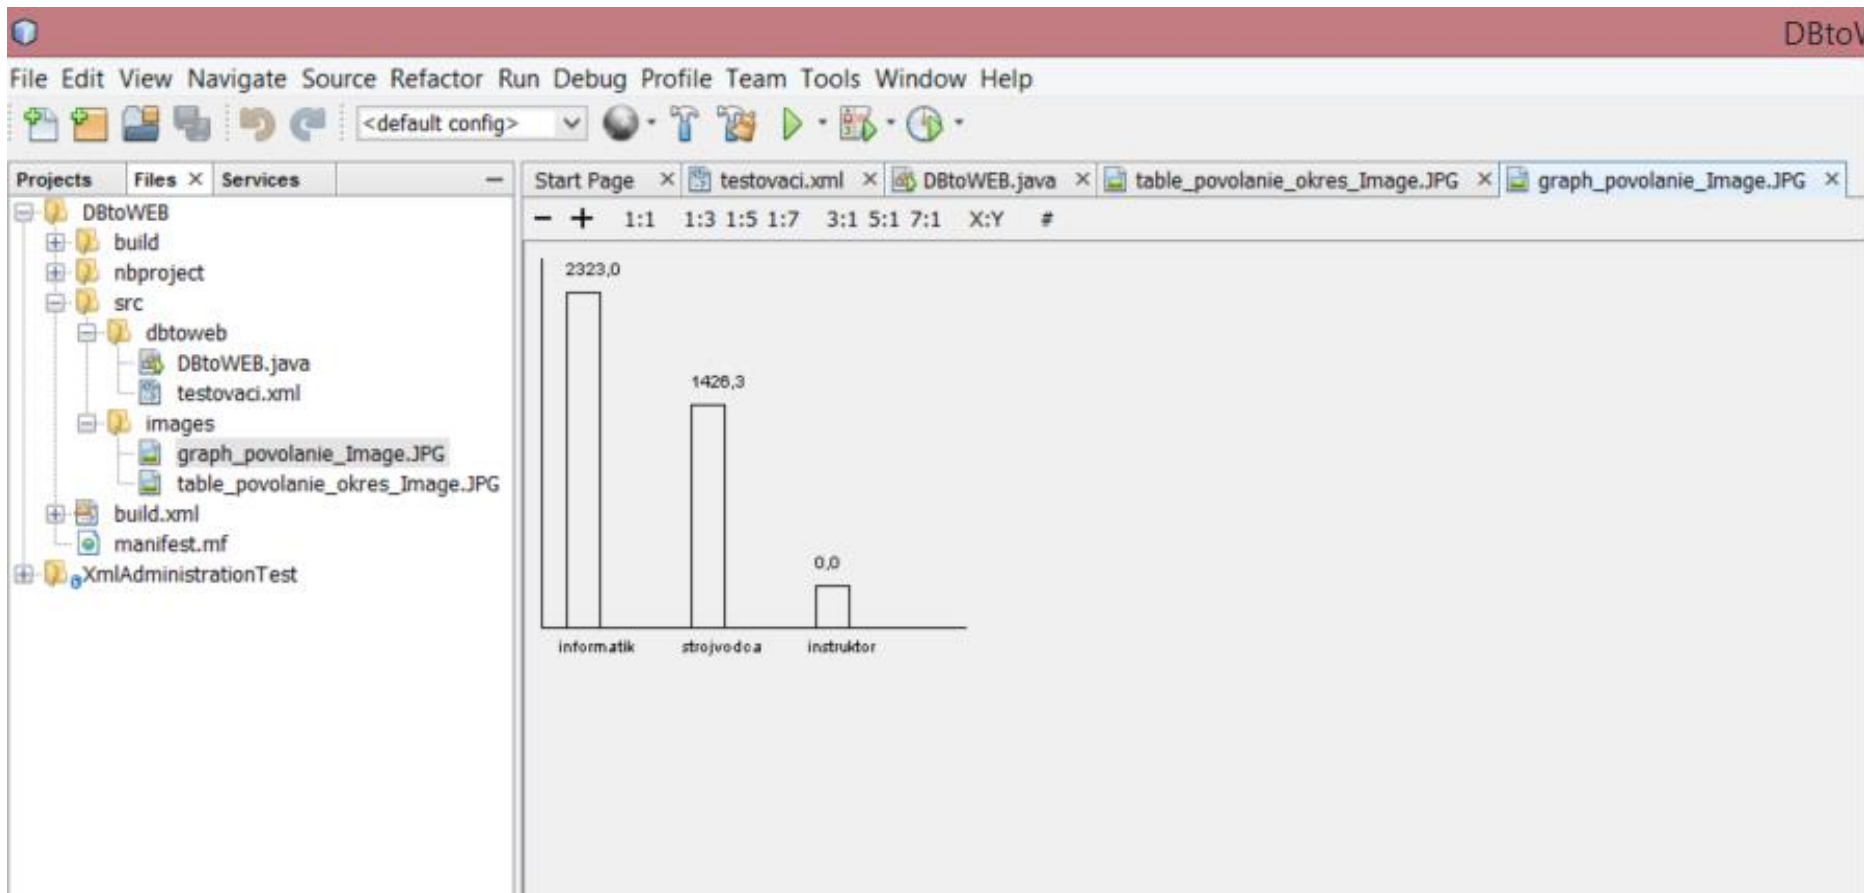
DBto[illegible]

File Edit View Navigate Source Refactor Run Debug Profile Team Tools Window Help

<default config>

Projects Files × Services —

DBtoWEB
build
nbproject
src
dbtoweb
DBtoWEB.java
testovaci.xml
images
graph_povolanie_Image.JPG
table_povolanie_okres_Image.JPG
build.xml
manifest.mf
XmlAdministrationTest

Start Page × testovaci.xml × DBtoWEB.java × table_povolanie_okres_Image.JPG × graph_povolanie_Image.JPG ×

— + 1:1 1:3 1:5 1:7 3:1 5:1 7:1 X:Y #

2323,0
1426,3
0,0
informatik
strojvodca
instruktor